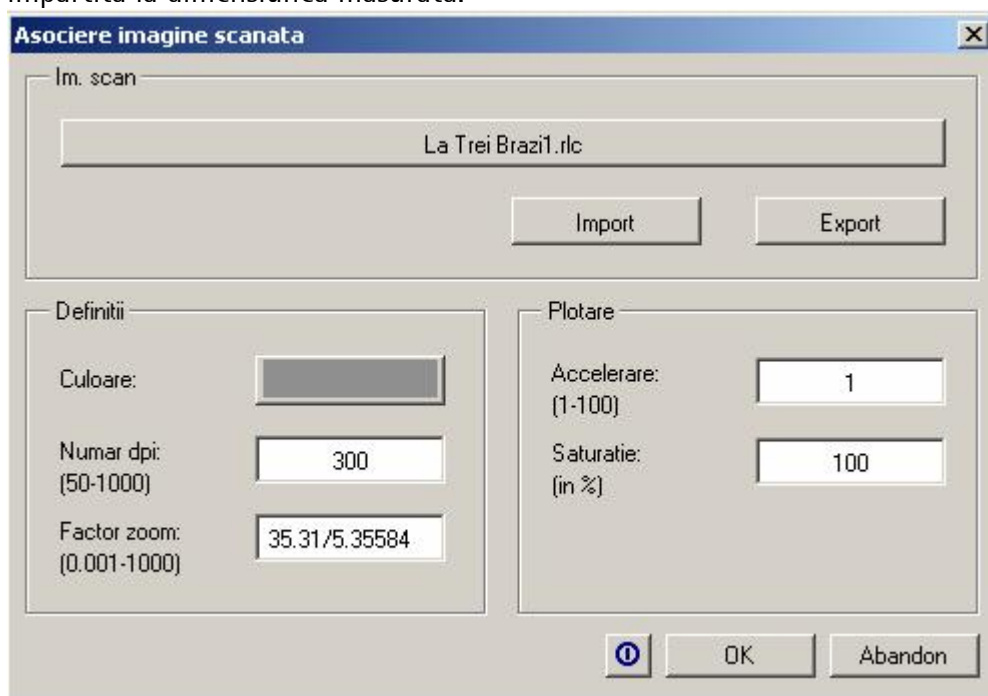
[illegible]

Asociere imagine scanata

Im. scan

La Trei Brazi1.rlc

Import

Export

Definitii

Culoare:

Numar dpi:
(50-1000)

300

Factor zoom:
(0.001-1000)

35.31/5.35584

Plotare

Accelerare:
(1-100)

1

Saturatie:
(in %)

100

OK

Abandon